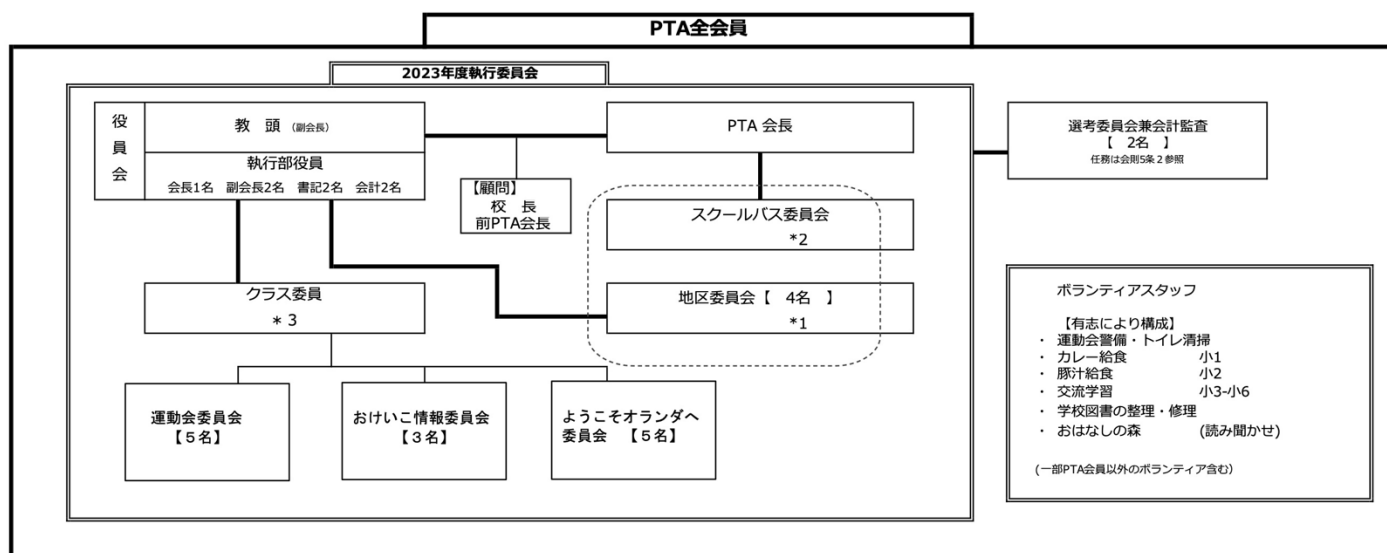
PTA全会員

2023年度執行委員会

役員会

教 頭 (副会長)

執行部役員
会長1名 副会長2名 書記2名 会計2名

PTA 会長

【顧問】
校 長
前PTA会長

スクールバス委員会
*2

地区委員会【 4名 】
*1

クラス委員
＊3

運動会委員会
【5名】

おけいこ情報委員会
【3名】

ようこそオランダへ
委員会 【5名】

選考委員会兼会計監査
【 2名 】
任務は会則5条２参照

ボランティアスタッフ

【有志により構成】
・ 運動会警備・トイレ清掃
・ カレー給食 小1
・ 豚汁給食 小2
・ 交流学習 小3~小6
・ 学校図書の整理・修理
・ おはなしの森 (読み聞かせ)

(一部PTA会員以外のボランティア含む)